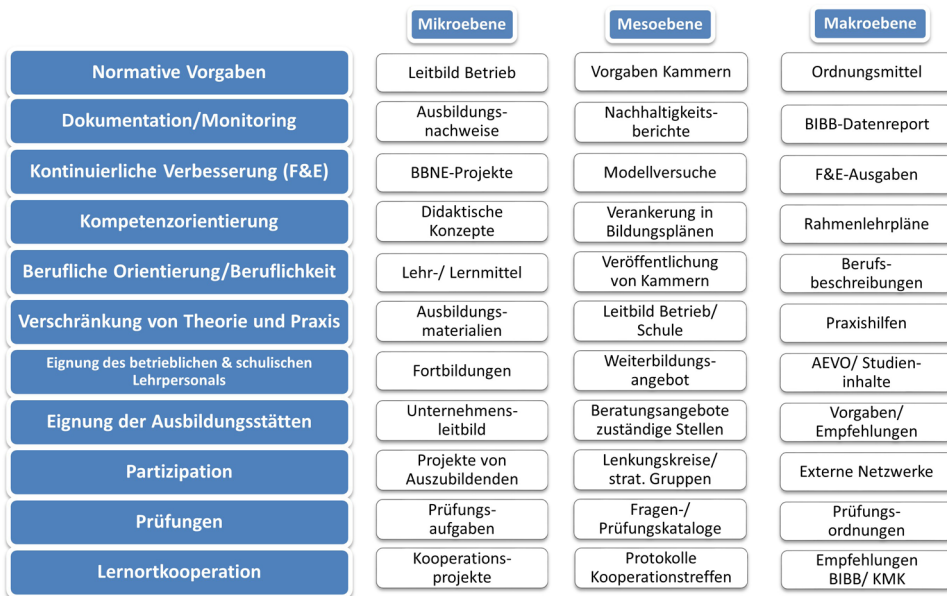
|  | Mikroebene | Mesoebene | Makroebene |
|---|---|---|---|
| Normative Vorgaben | Leitbild Betrieb | Vorgaben Kammern | Ordnungsmittel |
| Dokumentation/Monitoring | Ausbildungsnachweise | Nachhaltigkeitsberichte | BIBB-Datenreport |
| Kontinuierliche Verbesserung (F&E) | BBNE-Projekte | Modellversuche | F&E-Ausgaben |
| Kompetenzorientierung | Didaktische Konzepte | Verankerung in Bildungsplänen | Rahmenlehrpläne |
| Berufliche Orientierung/Beruflichkeit | Lehr-/ Lernmittel | Veröffentlichung von Kammern | Berufsbeschreibungen |
| Verschränkung von Theorie und Praxis | Ausbildungsmaterialien | Leitbild Betrieb/ Schule | Praxishilfen |
| Eignung des betrieblichen & schulischen Lehrpersonals | Fortbildungen | Weiterbildungsangebot | AEVO/ Studieninhalte |
| Eignung der Ausbildungsstätten | Unternehmensleitbild | Beratungsangebote zuständige Stellen | Vorgaben/ Empfehlungen |
| Partizipation | Projekte von Auszubildenden | Lenkungskreise/ strat. Gruppen | Externe Netzwerke |
| Prüfungen | Prüfungsaufgaben | Fragen-/ Prüfungskataloge | Prüfungsordnungen |
| Lernortkooperation | Kooperationsprojekte | Protokolle Kooperationstreffen | Empfehlungen BIBB/ KMK |